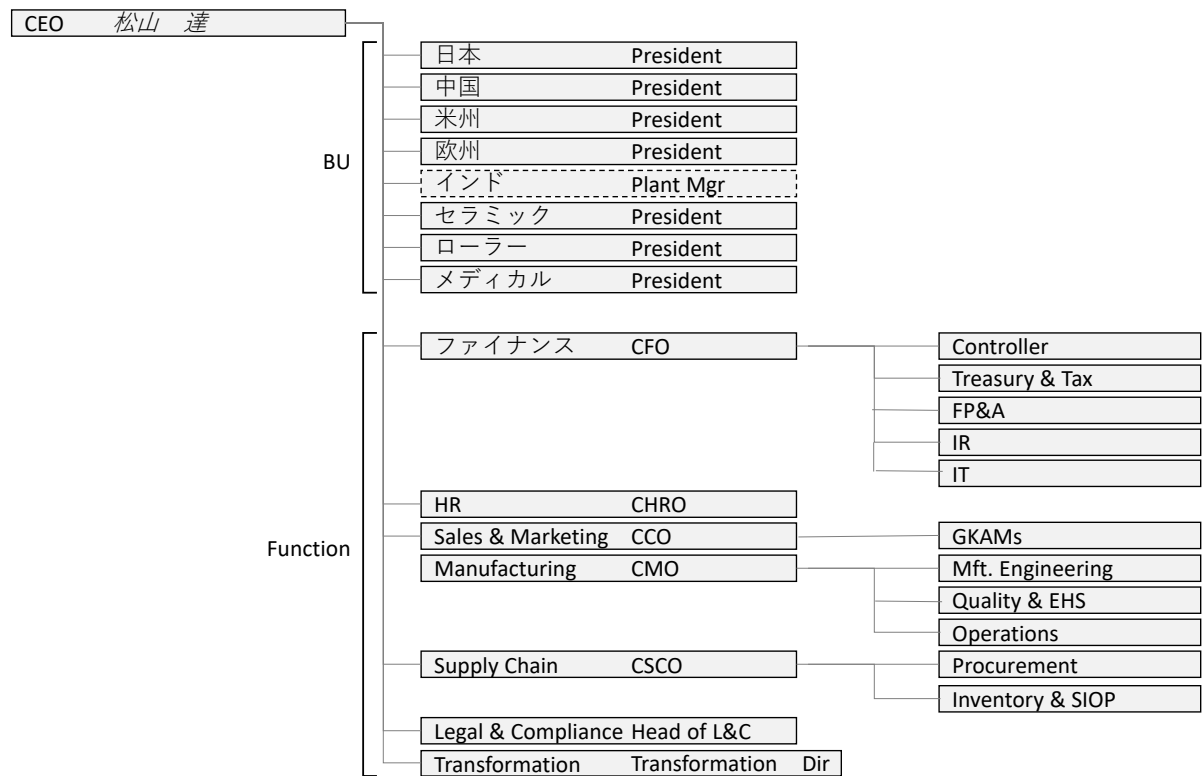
CEO 松山 達

BU

日本 President
中国 President
米州 President
欧州 President
インド Plant Mgr
セラミック President
ローラー President
メディカル President

Function

ファイナンス CFO
Controller
Treasury & Tax
FP&A
IR
IT

HR CHRO
Sales & Marketing CCO
GKAMs
Manufacturing CMO
Mft. Engineering
Quality & EHS
Operations
Supply Chain CSCO
Procurement
Inventory & SIOP
Legal & Compliance Head of L&C
Transformation Transformation Dir